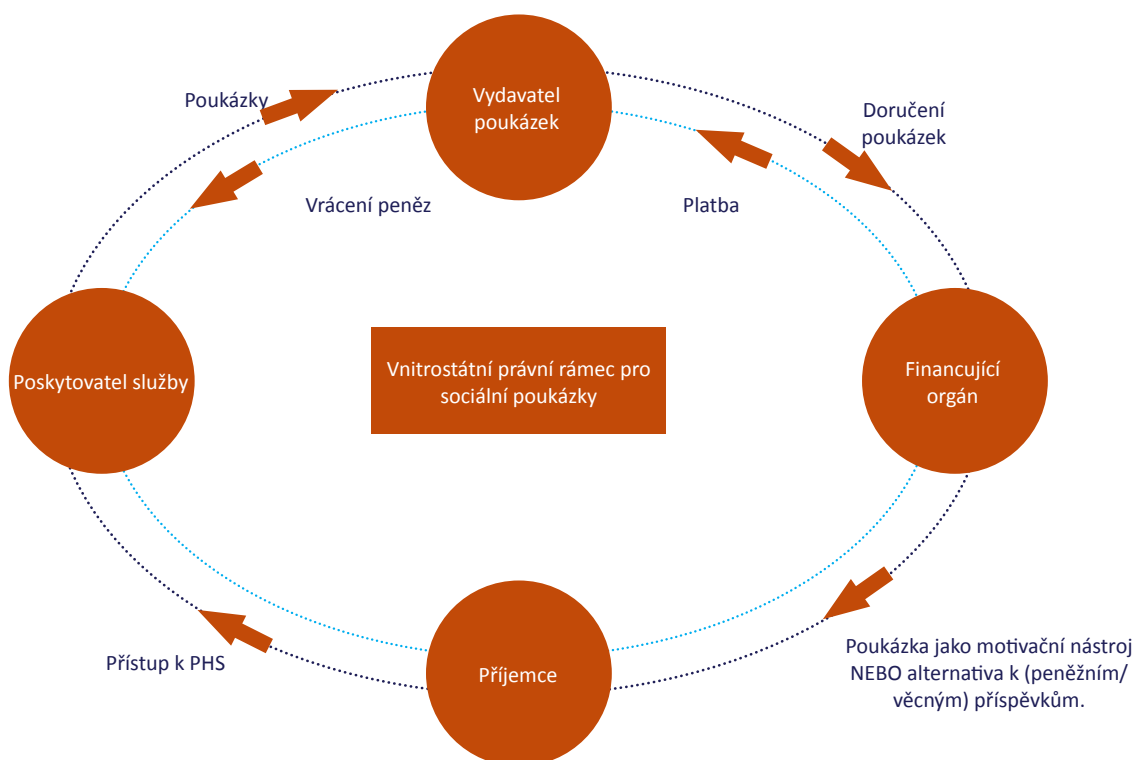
Poukázky

Vydavatel poukázek

Doručení poukázek

Vrácení peněz

Platba

Poskytovatel služby

Vnitrostátní právní rámec pro sociální poukázky

Financující orgán

Poukázka jako motivační nástroj NEBO alternativa k (peněžním/ věcným) příspěvkům.

Přístup k PHS

Příjemce